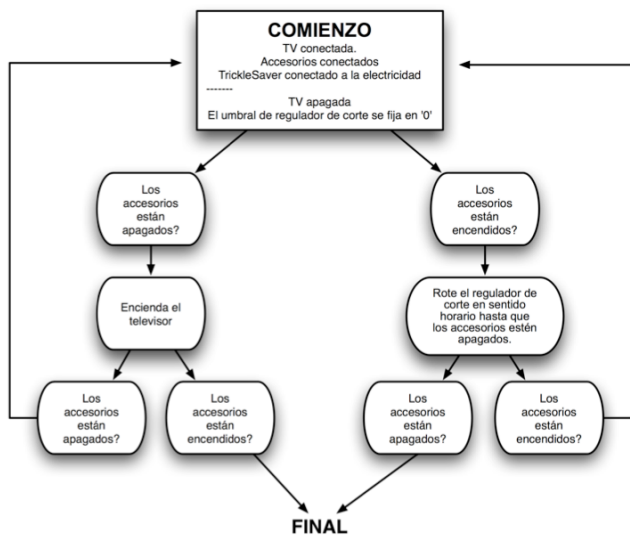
COMIENZO
TV conectada.
Accesorios conectados
TrickleSaver conectado a la electricidad
-------
TV apagada
El umbral de regulador de corte se fija en '0'

Los accesorios están apagados?

Encienda el televisor

Los accesorios están apagados?

Los accesorios están encendidos?

Los accesorios están encendidos?

Rote el regulador de corte en sentido horario hasta que los accesorios estén apagados.

Los accesorios están apagados?

Los accesorios están encendidos?

FINAL